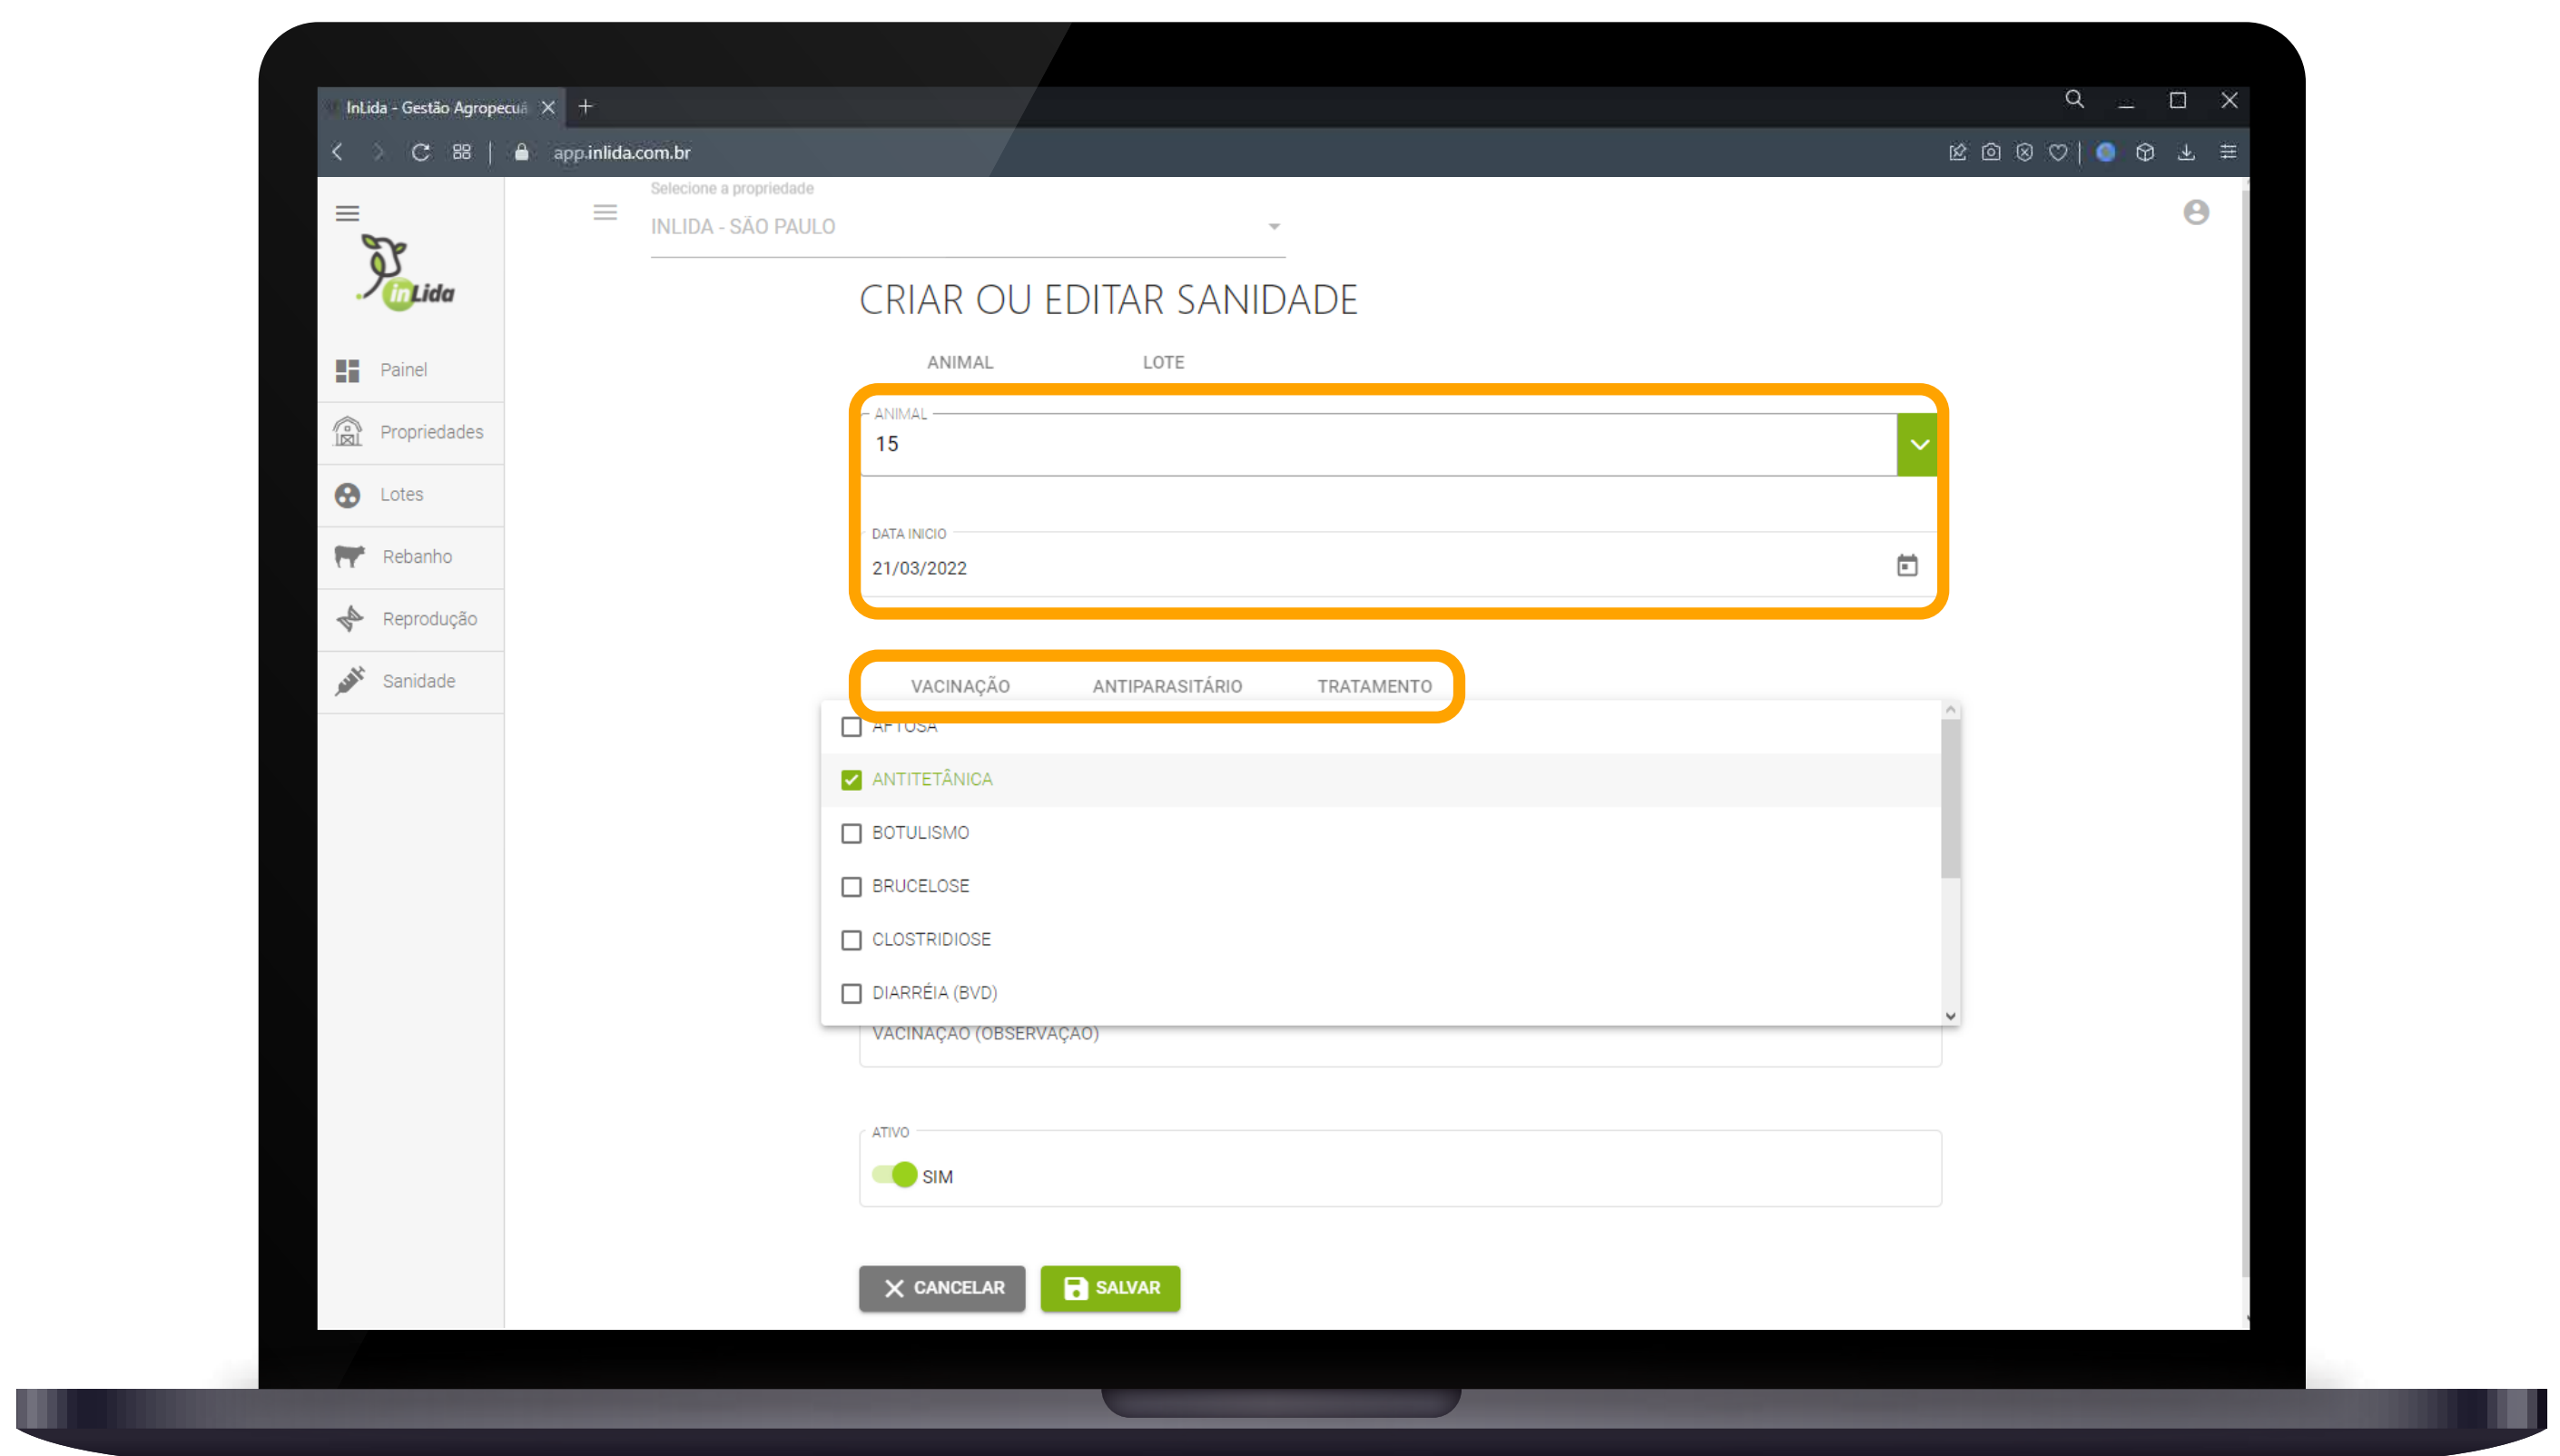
InLida - Gestão Agropecuá

app.inlida.com.br

Selecione a propriedade
INLIDA - SÃO PAULO

inLida

Painel
Propriedades
Lotes
Rebanho
Reprodução
Sanidade

CRIAR OU EDITAR SANIDADE

ANIMAL
LOTE

ANIMAL
15

DATA INICIO
21/03/2022

VACINAÇÃO
ANTIPARASITÁRIO
TRATAMENTO

AFTOSA
ANTITETÂNICA
BOTULISMO
BRUCELOSE
CLOSTRIDIOSE
DIARRÉIA (BVD)

VACINAÇÃO (OBSERVAÇÃO)

ATIVO
SIM

CANCELAR
SALVAR